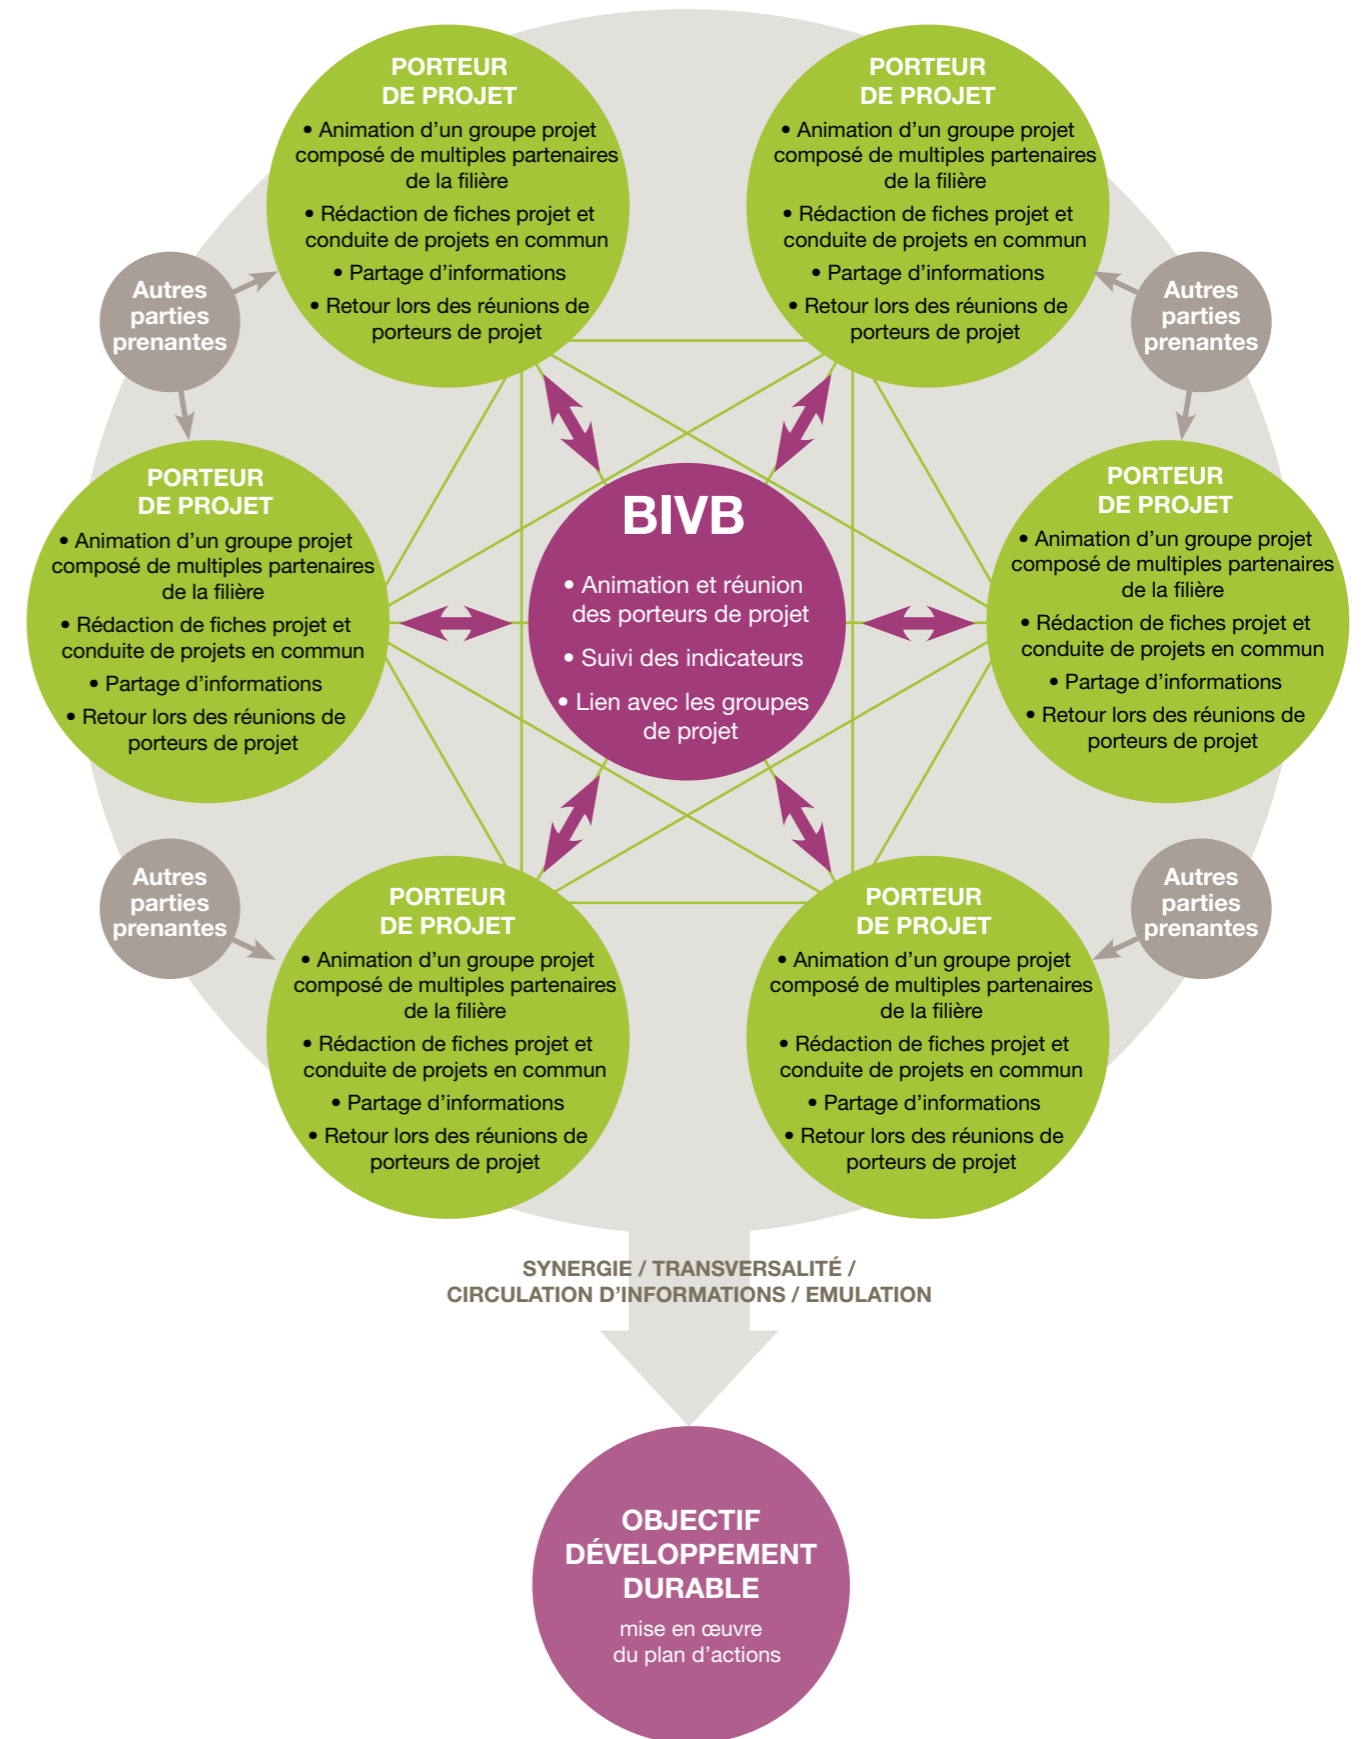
PORTEUR DE PROJET
• Animation d’un groupe projet composé de multiples partenaires de la filière
• Rédaction de fiches projet et conduite de projets en commun
• Partage d’informations
• Retour lors des réunions de porteurs de projet

PORTEUR DE PROJET
• Animation d’un groupe projet composé de multiples partenaires de la filière
• Rédaction de fiches projet et conduite de projets en commun
• Partage d’informations
• Retour lors des réunions de porteurs de projet

Autres parties prenantes

Autres parties prenantes

PORTEUR DE PROJET
• Animation d’un groupe projet composé de multiples partenaires de la filière
• Rédaction de fiches projet et conduite de projets en commun
• Partage d’informations
• Retour lors des réunions de porteurs de projet

BIVB
• Animation et réunion des porteurs de projet
• Suivi des indicateurs
• Lien avec les groupes de projet

PORTEUR DE PROJET
• Animation d’un groupe projet composé de multiples partenaires de la filière
• Rédaction de fiches projet et conduite de projets en commun
• Partage d’informations
• Retour lors des réunions de porteurs de projet

Autres parties prenantes

Autres parties prenantes

PORTEUR DE PROJET
• Animation d’un groupe projet composé de multiples partenaires de la filière
• Rédaction de fiches projet et conduite de projets en commun
• Partage d’informations
• Retour lors des réunions de porteurs de projet

PORTEUR DE PROJET
• Animation d’un groupe projet composé de multiples partenaires de la filière
• Rédaction de fiches projet et conduite de projets en commun
• Partage d’informations
• Retour lors des réunions de porteurs de projet

SYNERGIE / TRANSVERSALITÉ / CIRCULATION D’INFORMATIONS / EMULATION

OBJECTIF DÉVELOPPEMENT DURABLE
mise en œuvre du plan d’actions